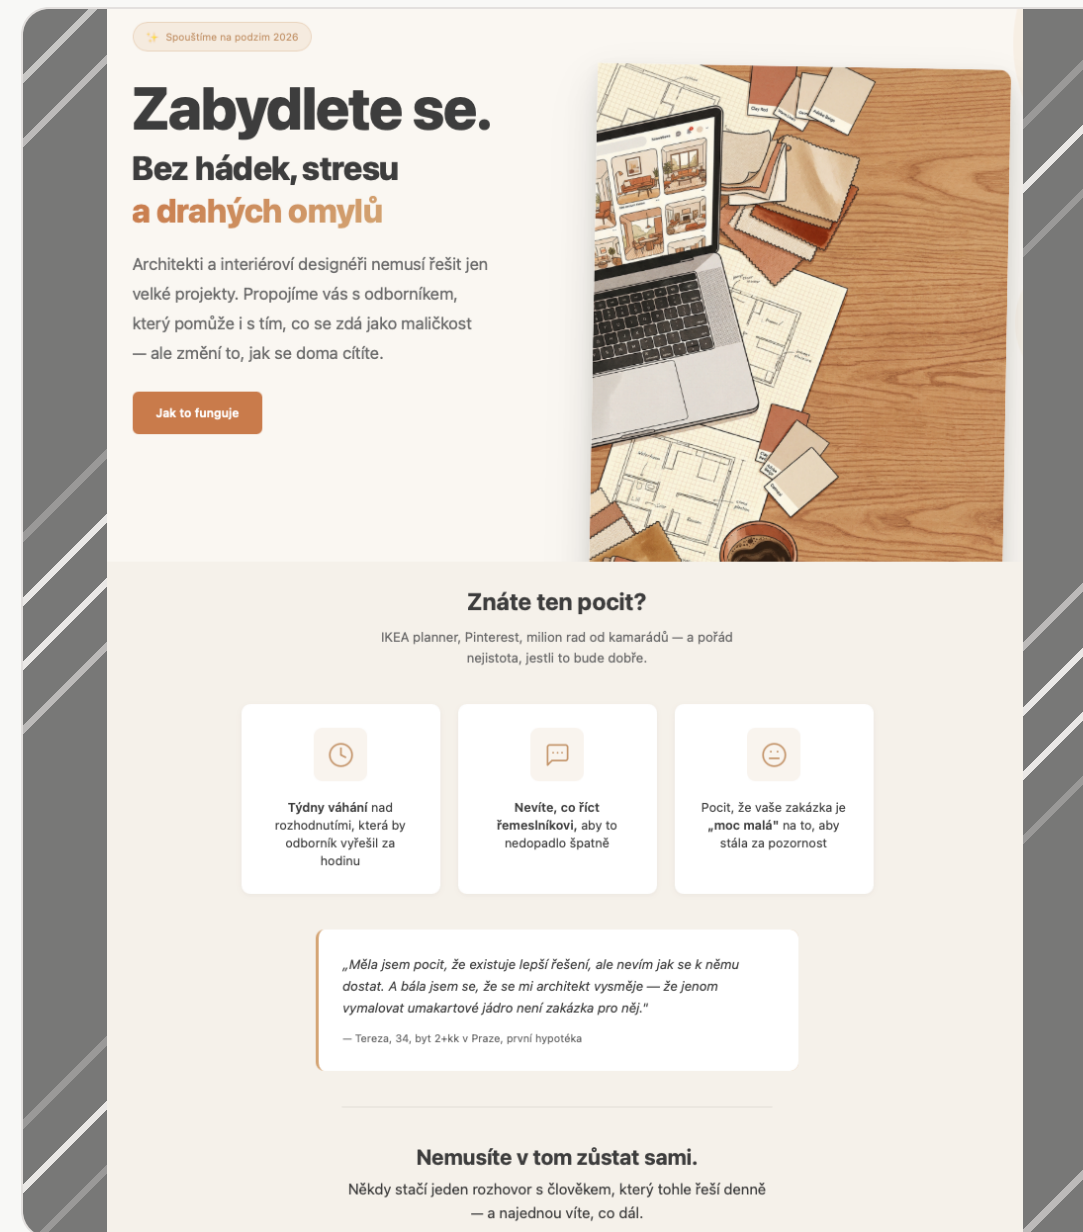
Spouštíme na podzim 2026

Zabydlete se.

Bez hádek, stresu a drahých omylů

Architekti a interiéroví designéři nemusí řešit jen velké projekty. Propojíme vás s odborníkem, který pomůže i s tím, co se zdá jako maličkost — ale změní to, jak se doma cítíte.

Jak to funguje

Znáte ten pocit?

IKEA planner, Pinterest, milion rad od kamarádů — a pořád nejistota, jestli to bude dobře.

**Týdny váhání** nad rozhodnutími, která by odborník vyřešil za hodinu

**Nevíte, co říct řemeslníkovi,** aby to nedopadlo špatně

Pocit, že vaše zakázka je **„moc malá"** na to, aby stála za pozornost

„Měla jsem pocit, že existuje lepší řešení, ale nevím jak se k němu dostat. A bála jsem se, že se mi architekt vysměje — že jenom vymalovat umakartové jádro není zakázka pro něj."

— Tereza, 34, byt 2+kk v Praze, první hypotéka

Nemusíte v tom zůstat sami.

Někdy stačí jeden rozhovor s člověkem, který tohle řeší denně — a najednou víte, co dál.